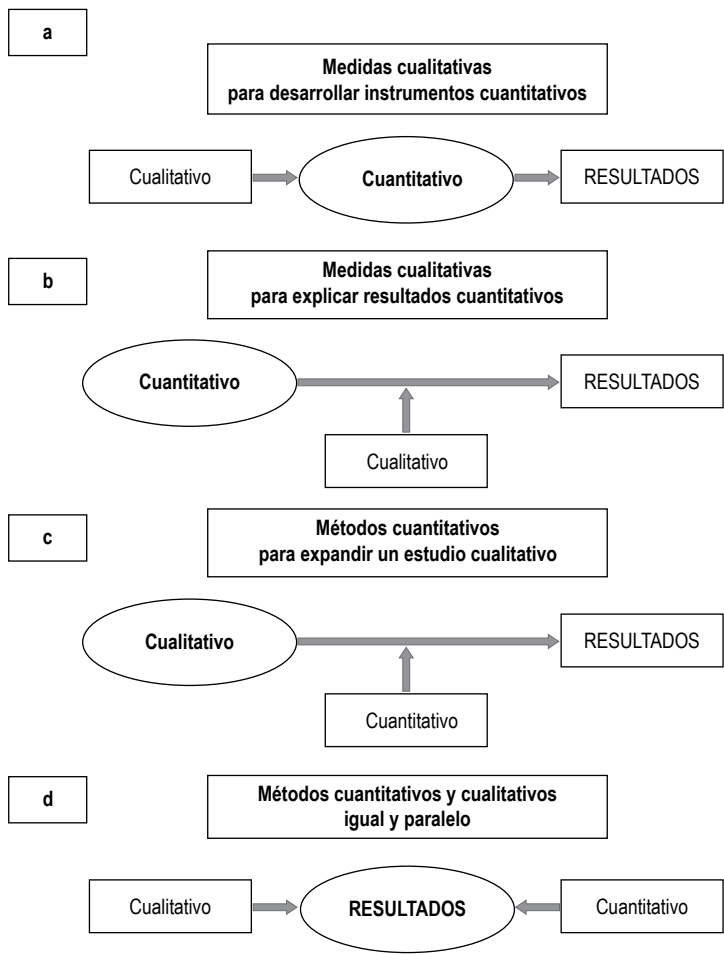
a

Medidas cualitativas
para desarrollar instrumentos cuantitativos

Cualitativo

Cuantitativo

RESULTADOS

b

Medidas cualitativas
para explicar resultados cuantitativos

Cuantitativo

RESULTADOS

Cualitativo

c

Métodos cuantitativos
para expandir un estudio cualitativo

Cualitativo

RESULTADOS

Cuantitativo

d

Métodos cuantitativos y cualitativos
igual y paralelo

Cualitativo

RESULTADOS

Cuantitativo